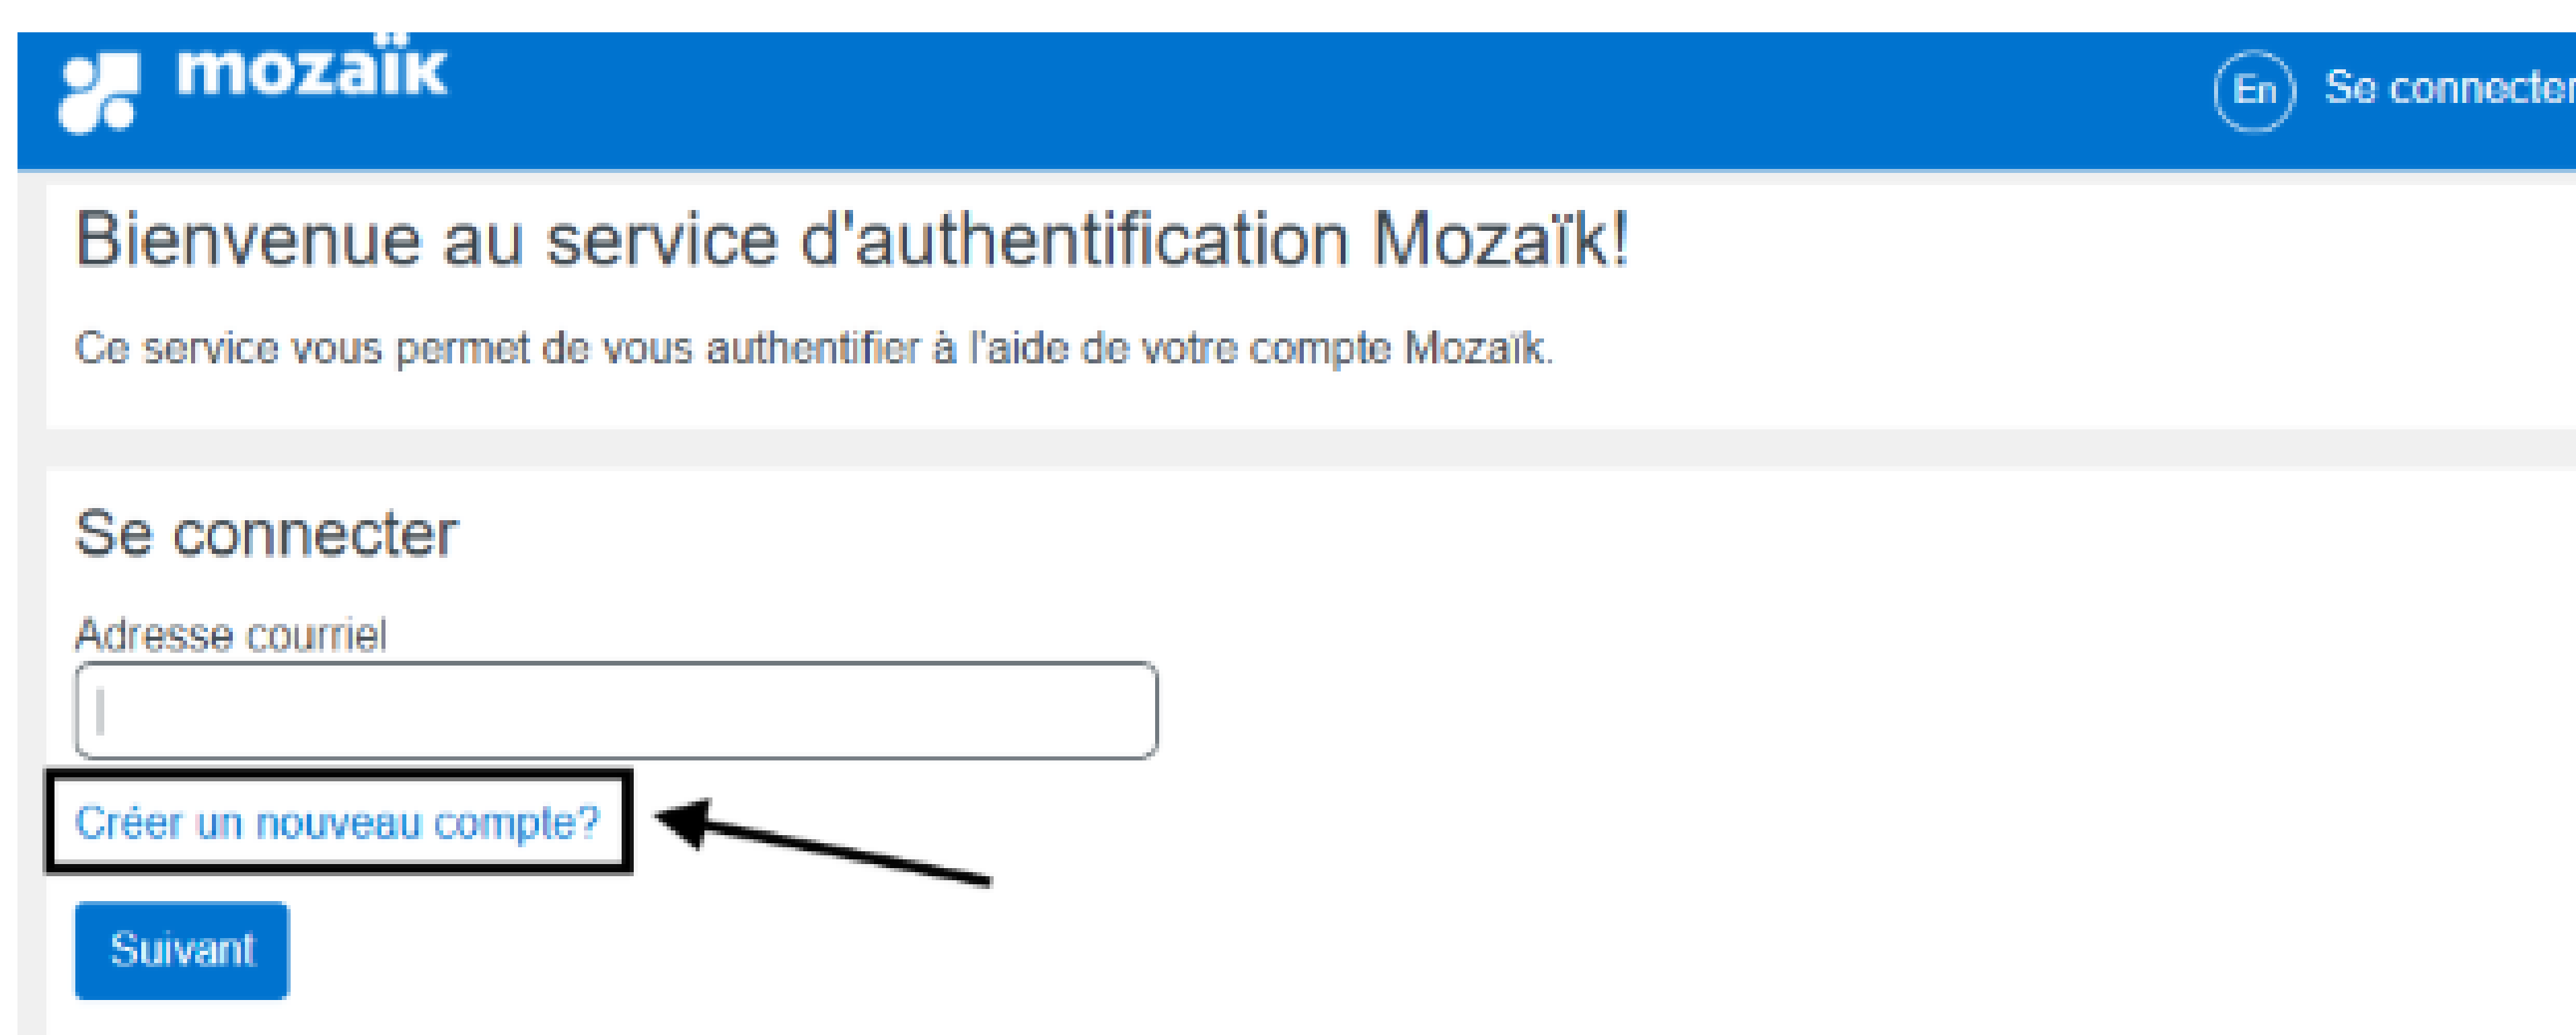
mozaïk

En Se connecter

Bienvenue au service d'authentification Mozaïk!

Ce service vous permet de vous authentifier à l'aide de votre compte Mozaïk.

Se connecter

Adresse courriel

Créer un nouveau compte?

Suivant